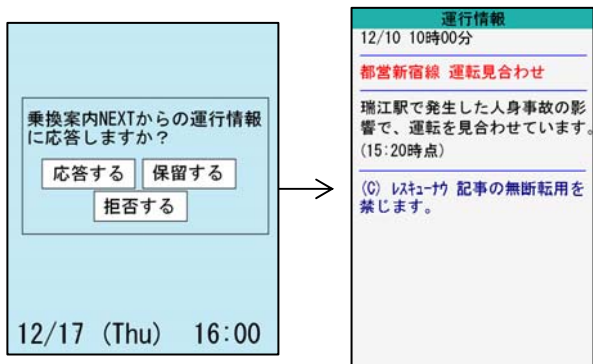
乗換案内NEXTからの運行情報に応答しますか?

応答する　保留する
拒否する

12/17 (Thu)　16:00

運行情報
12/10 10時00分

都営新宿線 運転見合わせ

瑞江駅で発生した人身事故の影響で、運転を見合わせています。
(15:20時点)

(C) ﾚｽｷｭｰﾅｳ 記事の無断転用を禁じます。